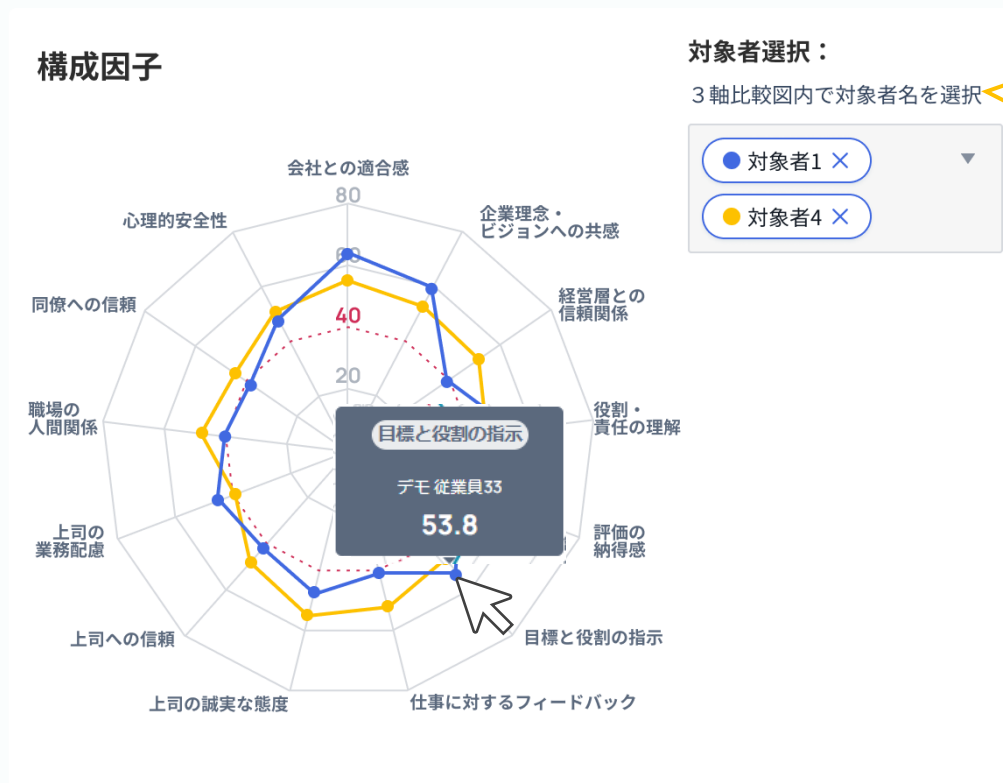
構成因子

対象者選択：
３軸比較図内で対象者名を選択

対象者1 ✕
対象者4 ✕

会社との適合感
80
60
40
20
企業理念・
ビジョンへの共感
経営層との
信頼関係
役割・
責任の理解
評価の
納得感
目標と役割の指示
仕事に対するフィードバック
上司の誠実な態度
上司への信頼
上司の
業務配慮
職場の
人間関係
同僚への信頼
心理的安全性

目標と役割の指示
デモ 従業員33
53.8